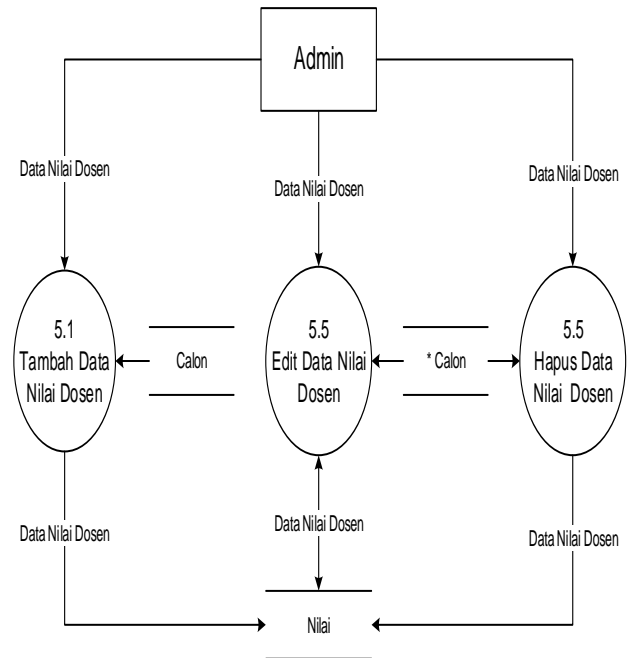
Admin

Data Nilai Dosen

Data Nilai Dosen

Data Nilai Dosen

5.1
Tambah Data Nilai Dosen

Calon

5.5
Edit Data Nilai Dosen

* Calon

5.5
Hapus Data Nilai Dosen

Data Nilai Dosen

Data Nilai Dosen

Data Nilai Dosen

Nilai